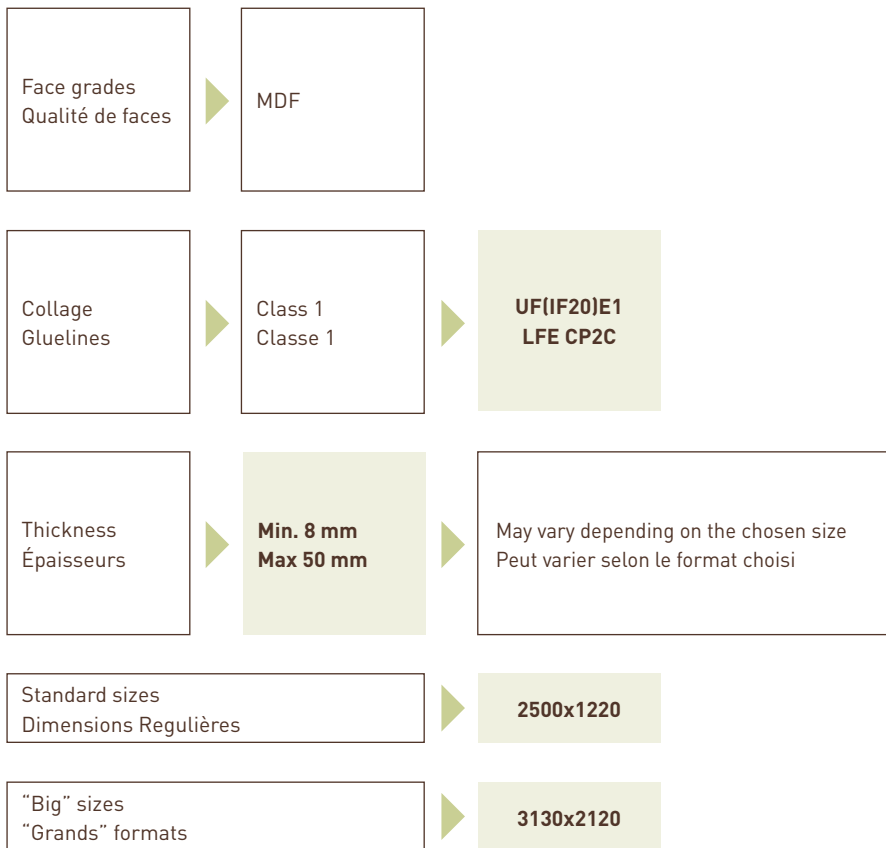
Face grades
Qualité de faces

MDF

Collage
Gluelines

Class 1
Classe 1

**UF(IF20)E1
LFE CP2C**

Thickness
Épaisseurs

**Min. 8 mm
Max 50 mm**

May vary depending on the chosen size
Peut varier selon le format choisi

Standard sizes
Dimensions Regulières

**2500x1220**

"Big" sizes
"Grands" formats

**3130x2120**